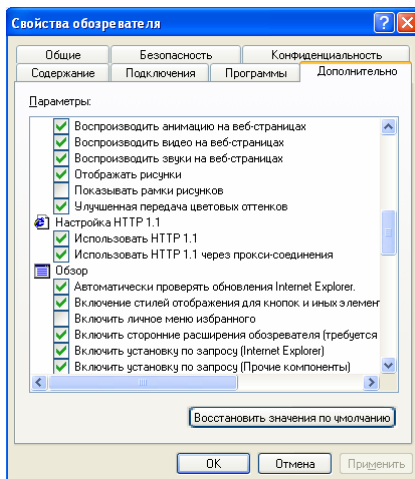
Свойства обозревателя

Общие
Безопасность
Конфиденциальность
Содержание
Подключения
Программы
Дополнительно

Параметры:

Воспроизводить анимацию на веб-страницах
Воспроизводить видео на веб-страницах
Воспроизводить звуки на веб-страницах
Отображать рисунки
Показывать рамки рисунков
Улучшенная передача цветовых оттенков
Настройка HTTP 1.1
Использовать HTTP 1.1
Использовать HTTP 1.1 через прокси-соединения
Обзор
Автоматически проверять обновления Internet Explorer.
Включение стилей отображения для кнопок и иных элемент
Включить личное меню избранного
Включить сторонние расширения обозревателя (требуется
Включить установку по запросу (Internet Explorer)
Включить установку по запросу (Прочие компоненты)

Восстановить значения по умолчанию

OK
Отмена
Применить